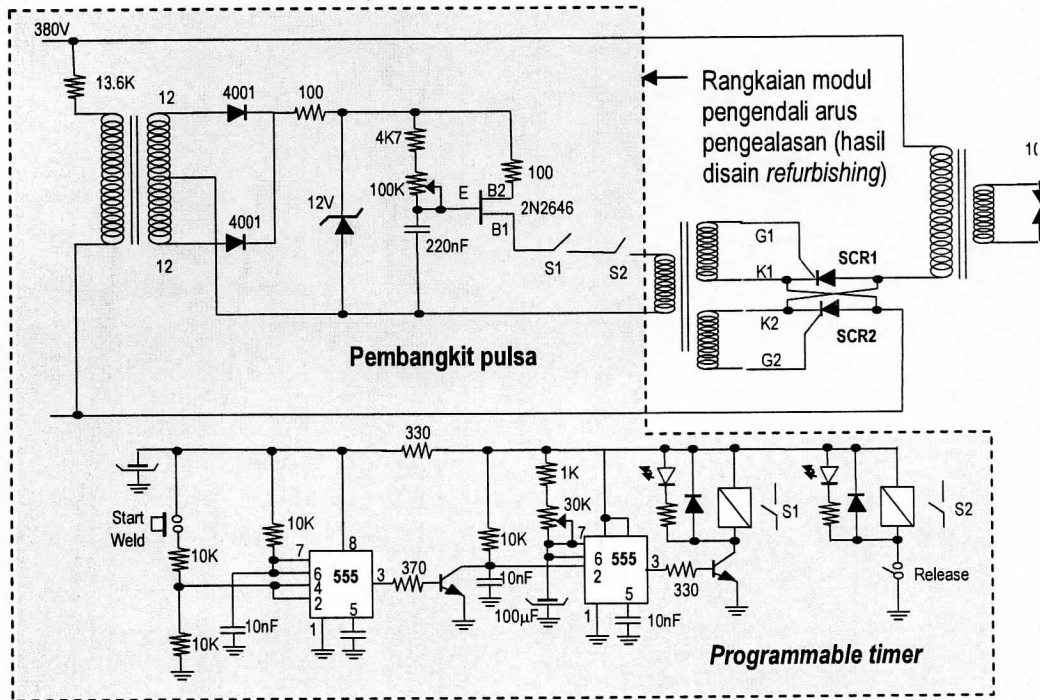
380V

13.6K

12

4001

100

4K7

100

100K

E

B2

2N2646

12V

4001

B1

220nF

12

S1

S2

Rangkaian modul pengendali arus pengealasan (hasil disain *refurbishing*)

10

G1

K1

SCR1

K2

SCR2

G2

Pembangkit pulsa

330

1K

30K

Start Weld

10K

10K

8

7

6

4

2

555

3

370

10nF

10K

7

6

2

555

3

330

S1

S2

Release

100μF

10nF

5

1

10K

10nF

1

5

10nF

*Programmable timer*